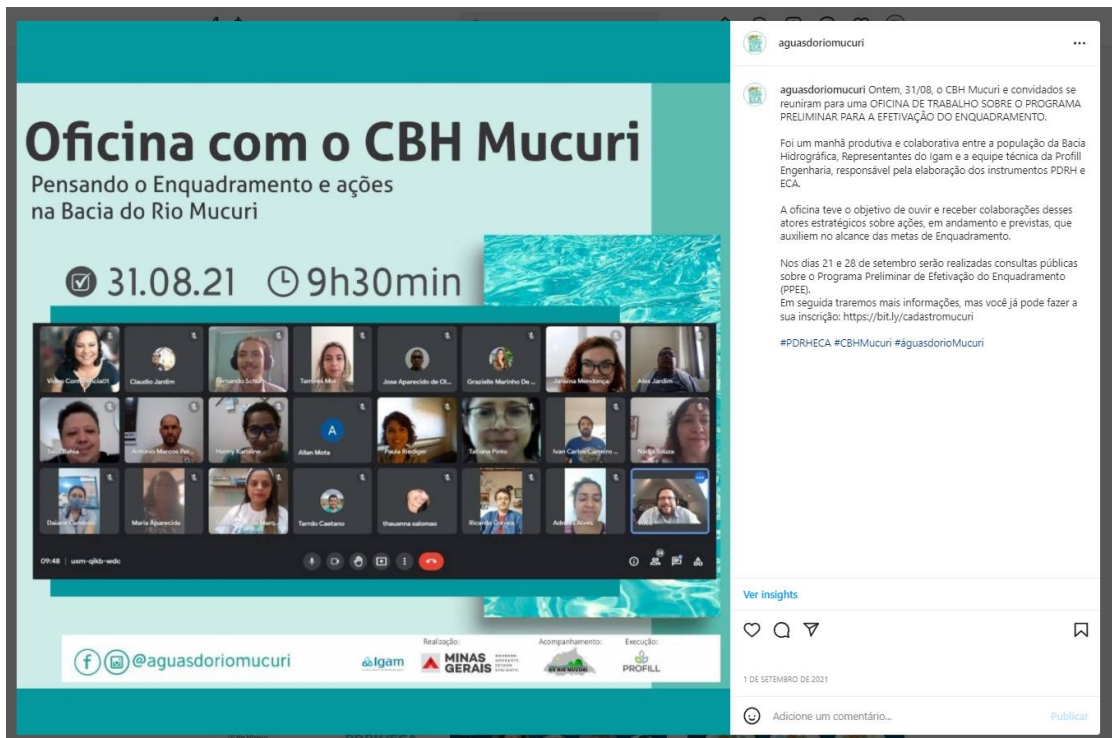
Oficina com o CBH Mucuri

Pensando o Enquadramento e ações na Bacia do Rio Mucuri

31.08.21 9h30min

Vídeo Comunicação01
Claudio Jardim
Fernando Scholz
Tamires Mol
Jose Aparecido de Ol...
Grazielle Marinho De...
Janaina Mendonça
Alex Jardim
Tuca Bahia
Antonio Marcos Per...
Hanny Karoline
Allan Mota
Paula Riediger
Tatiana Pinto
Ivan Carlos Carneiro
Nadja Souza
Daiane Cardoso
Maria Aparecida
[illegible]
Tarcão Castano
thauanna salomao
Ricardo Correa
Adriana Alves

09:48 | uxm-qjkb-wdc

@aguasdoriomucuri

Realização:
Igam
MINAS GERAIS
Acompanhamento:
Execução:
PROFILL

aguasdoriomucuri ...

aguasdoriomucuri Ontem, 31/08, o CBH Mucuri e convidados se reuniram para uma OFICINA DE TRABALHO SOBRE O PROGRAMA PRELIMINAR PARA A EFETIVAÇÃO DO ENQUADRAMENTO.

Foi um manhã produtiva e colaborativa entre a população da Bacia Hidrográfica, Representantes do Igam e a equipe técnica da Profill Engenharia, responsável pela elaboração dos instrumentos PDRH e ECA.

A oficina teve o objetivo de ouvir e receber colaborações desses atores estratégicos sobre ações, em andamento e previstas, que auxiliem no alcance das metas de Enquadramento.

Nos dias 21 e 28 de setembro serão realizadas consultas públicas sobre o Programa Preliminar de Efetivação do Enquadramento (PPEE).
Em seguida traremos mais informações, mas você já pode fazer a sua inscrição: https://bit.ly/cadastromucuri

#PDRHECA #CBHMucuri #águasdorioMucuri

Ver insights

1 DE SETEMBRO DE 2021

Adicione um comentário...
Publicar